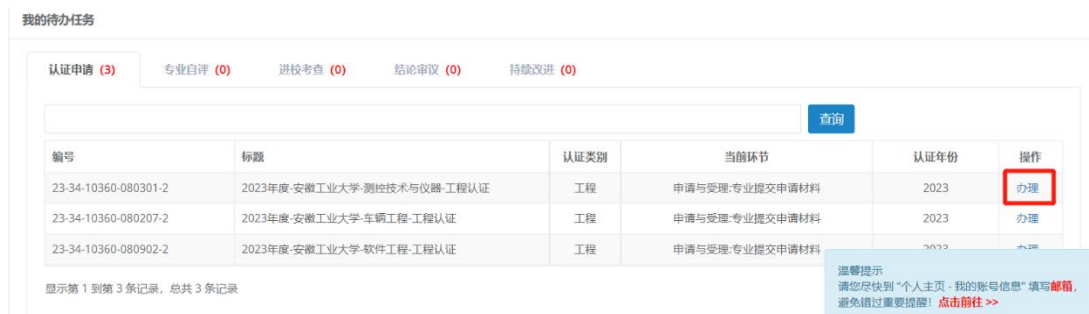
我的待办任务

认证申请 (3)　专业自评 (0)　进校考查 (0)　结论审议 (0)　持续改进 (0)

查询

| 编号 | 标题 | 认证类别 | 当前环节 | 认证年份 | 操作 |
|---|---|---|---|---|---|
| 23-34-10360-080301-2 | 2023年度-安徽工业大学-测控技术与仪器-工程认证 | 工程 | 申请与受理:专业提交申请材料 | 2023 | 办理 |
| 23-34-10360-080207-2 | 2023年度-安徽工业大学-车辆工程-工程认证 | 工程 | 申请与受理:专业提交申请材料 | 2023 | 办理 |
| 23-34-10360-080902-2 | 2023年度-安徽工业大学-软件工程-工程认证 | 工程 | 申请与受理:专业提交申请材料 | 2023 | 办理 |

显示第 1 到第 3 条记录，总共 3 条记录

温馨提示
请您尽快到 "个人主页 - 我的账号信息" 填写邮箱，避免错过重要提醒！ 点击前往 >>